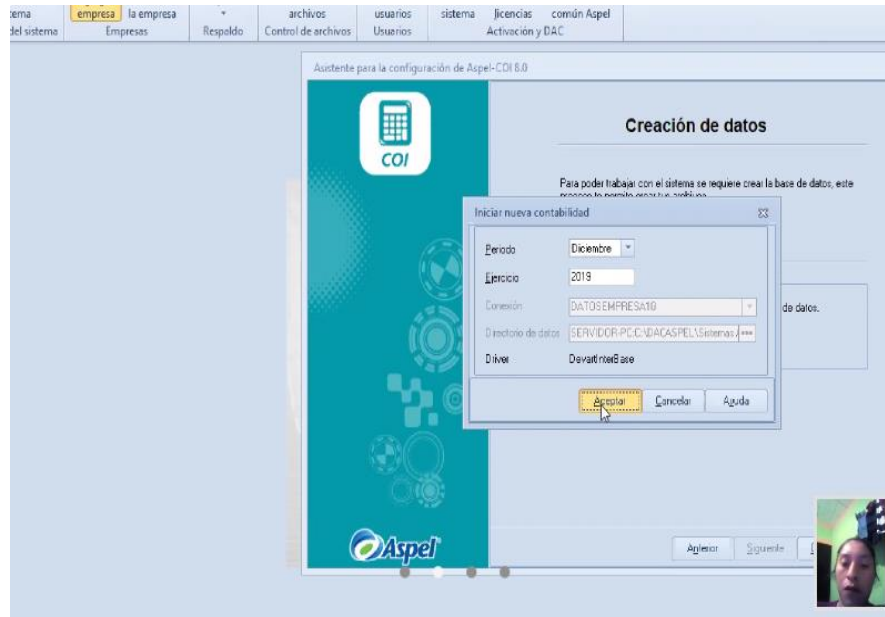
stema
del sistema
empresa la empresa
Empresas
Respaldo
archivos
Control de archivos
usuarios
Usuarios
sistema licencias común Aspel
Activación y DAC

Asistente para la configuración de Aspel-COI 8.0

COI

Creación de datos

Para poder trabajar con el sistema se requiere crear la base de datos, este proceso le permite crear sus archivos

Iniciar nueva contabilidad

Periodo Diciembre
Ejercicio 2019
Conexión DATOSEMPRESA10
Directorio de datos SERVIDOR-PC:C:\DACASPEL\Sistemas A
Driver DevartInterBase

Aceptar Cancelar Ayuda

de datos.

Aspel

Anterior Siguiente